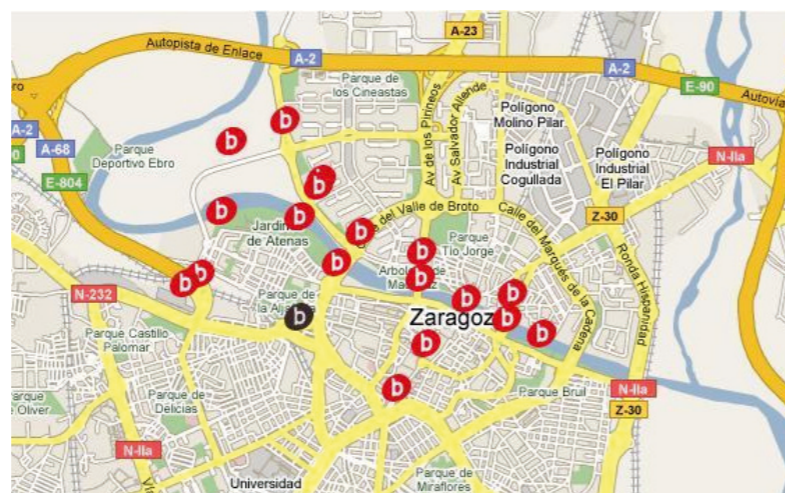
Autopista de Enlace
A-23
A-2
A-2
E-90
Autovía
bro
A-2
A-68
E-804
Parque Deportivo Ebro
Parque de los Cineastas
Av de los Pirineos
Av Salvador Allende
Polígono Molino Pilar
Polígono Industrial Cogullada
Polígono Industrial El Pilar
N-IIa
Jardín de Atenas
Calle del Valle de Broto
Calle del Marqués de la Cadena
Z-30
Parque Tío Jorge
Ronda Hispanidad
Arbole de Ma
N-232
Parque de la Al
Zaragoz
Parque Castillo Palomar
Parque de Delicias
Parque Oliver
Parque Bruil
N-IIa
Z-30
N-IIa
Universidad
Parque de Miraflores
b